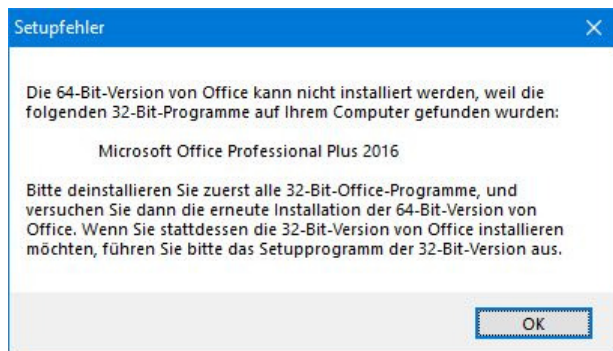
Setupfehler

Die 64-Bit-Version von Office kann nicht installiert werden, weil die folgenden 32-Bit-Programme auf Ihrem Computer gefunden wurden:

Microsoft Office Professional Plus 2016

Bitte deinstallieren Sie zuerst alle 32-Bit-Office-Programme, und versuchen Sie dann die erneute Installation der 64-Bit-Version von Office. Wenn Sie stattdessen die 32-Bit-Version von Office installieren möchten, führen Sie bitte das Setupprogramm der 32-Bit-Version aus.

OK